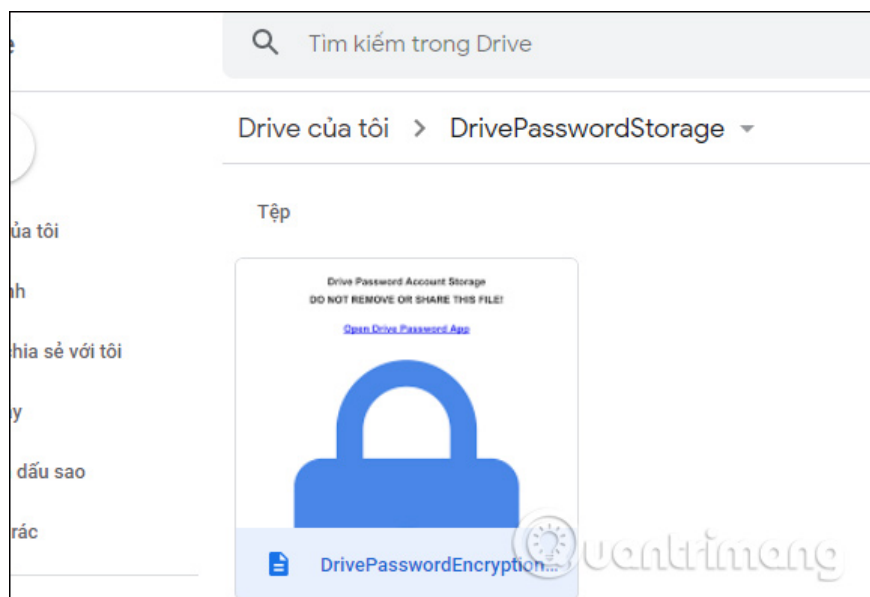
e

Tìm kiếm trong Drive

Drive của tôi > DrivePasswordStorage

ủa tôi

nh

hia sẻ với tôi

y

dấu sao

rác

Tệp

Drive Password Account Storage
DO NOT REMOVE OR SHARE THIS FILE!
Open Drive Password App

DrivePasswordEncryption...

uantrimang